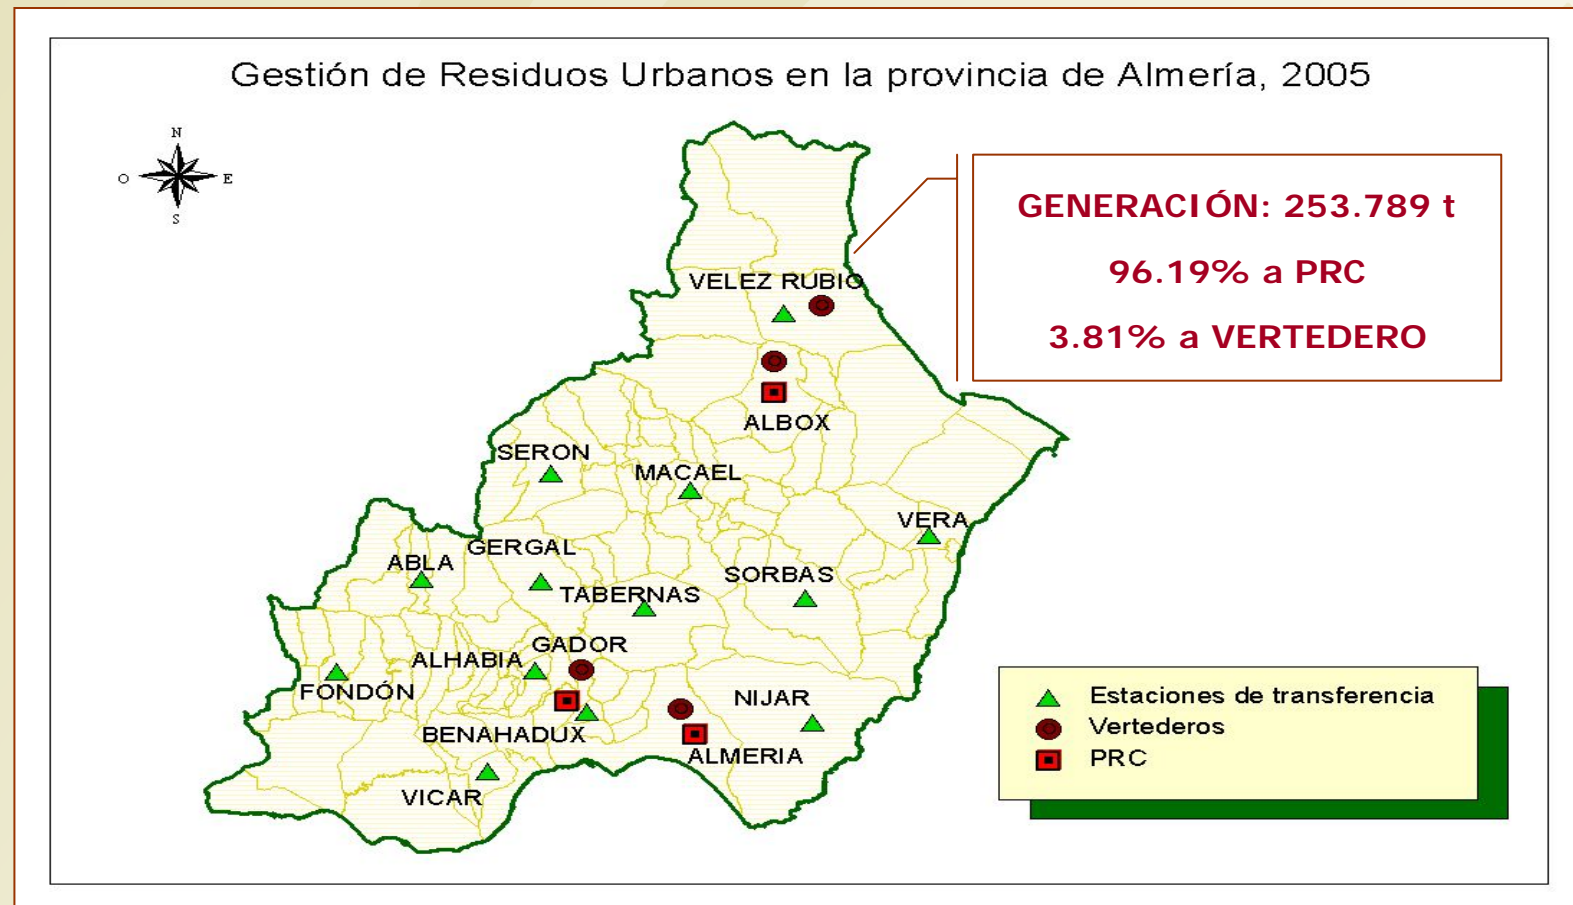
Gestión de Residuos Urbanos en la provincia de Almería, 2005

N
O
E
S

GENERACIÓN: 253.789 t

96.19% a PRC

3.81% a VERTEDERO

VELEZ RUBIO
ALBOX
SERON
MACAEL
VERA
GERGAL
ABLA
SORBAS
TABERNAS
GADOR
ALHABIA
FONDÓN
NIJAR
BENAHADUX
ALMERIA
VICAR

Estaciones de transferencia
Vertederos
PRC